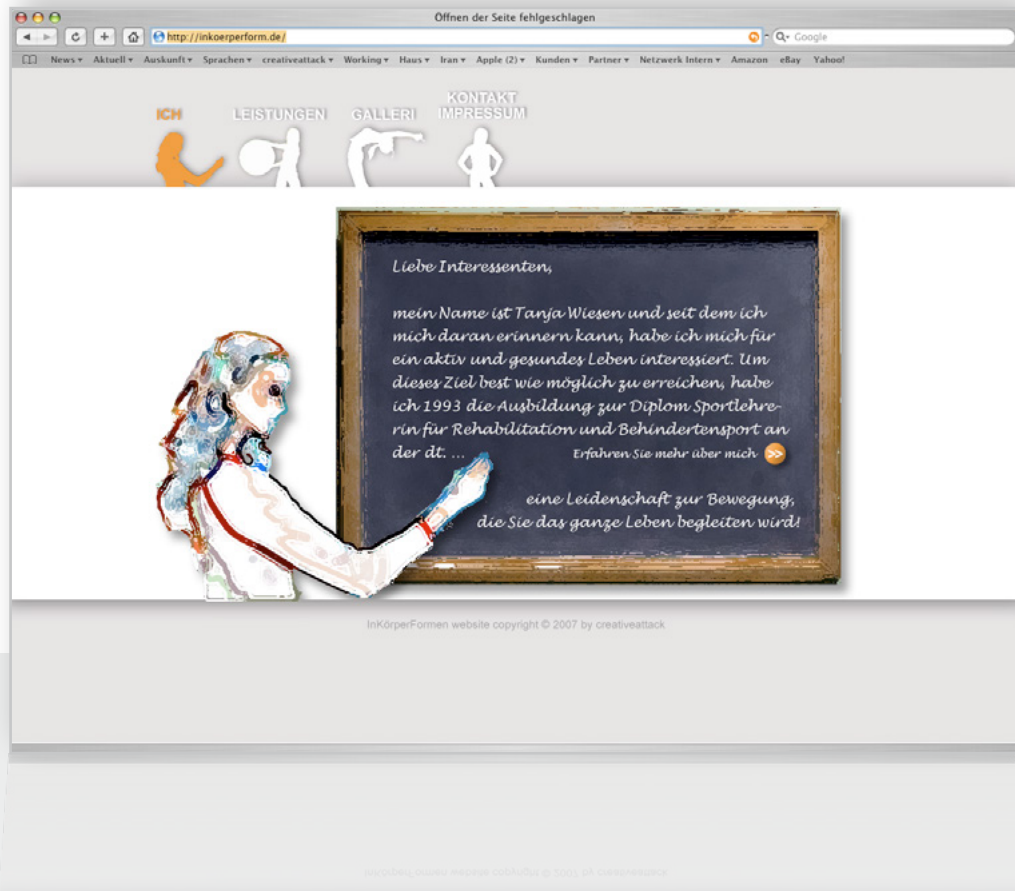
Öffnen der Seite fehlgeschlagen

http://inkoerperform.de/

Google

News ▾ Aktuell ▾ Auskunft ▾ Sprachen ▾ creativeattack ▾ Working ▾ Haus ▾ Iran ▾ Apple (2) ▾ Kunden ▾ Partner ▾ Netzwerk Intern ▾ Amazon eBay Yahoo!

ICH LEISTUNGEN GALLERI KONTAKT IMPRESSUM

Liebe Interessenten,

mein Name ist Tanja Wiesen und seit dem ich mich daran erinnern kann, habe ich mich für ein aktiv und gesundes Leben interessiert. Um dieses Ziel best wie möglich zu erreichen, habe ich 1993 die Ausbildung zur Diplom Sportlehrerin für Rehabilitation und Behindertensport an der dt. ...

Erfahren Sie mehr über mich >>

eine Leidenschaft zur Bewegung, die Sie das ganze Leben begleiten wird!

InKörperFormen website copyright © 2007 by creativeattack